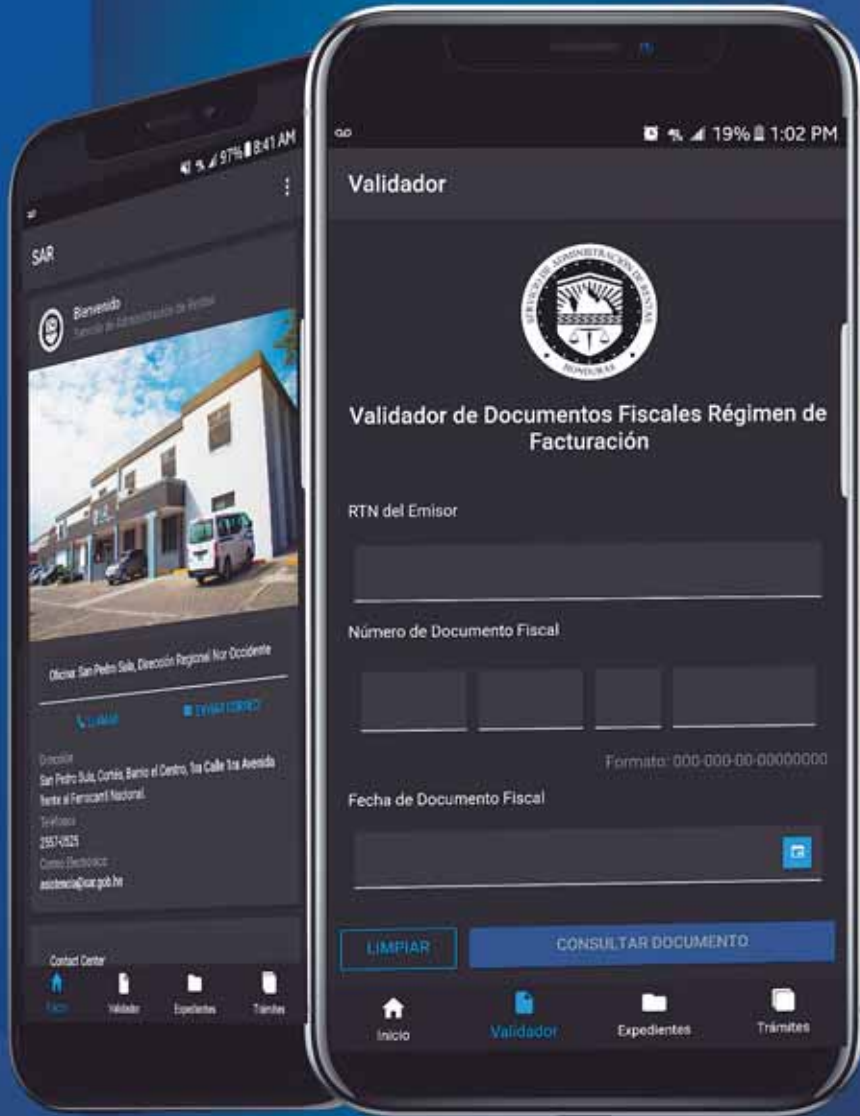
97% 8:41 AM

SAR

Bienvenido
Servicio de Administración de Rentas

Oficina: San Pedro Sula, Dirección Regional Nor Occidente

LLAMAR
ENVIAR CORREO

Dirección
San Pedro Sula, Cortés, Barrio el Centro, 1ra Calle 1ra Avenida frente al Ferrocarril Nacional.
Teléfono
2557-2525
Correo Electrónico
asistencia@sar.gob.hn

Contact Center

Inicio
Validador
Expedientes
Trámites

19% 1:02 PM

Validador

SERVICIO DE ADMINISTRACIÓN DE RENTAS
HONDURAS

Validador de Documentos Fiscales Régimen de Facturación

RTN del Emisor

Número de Documento Fiscal

Formato: 000-000-00-00000000

Fecha de Documento Fiscal

LIMPIAR
CONSULTAR DOCUMENTO

Inicio
Validador
Expedientes
Trámites